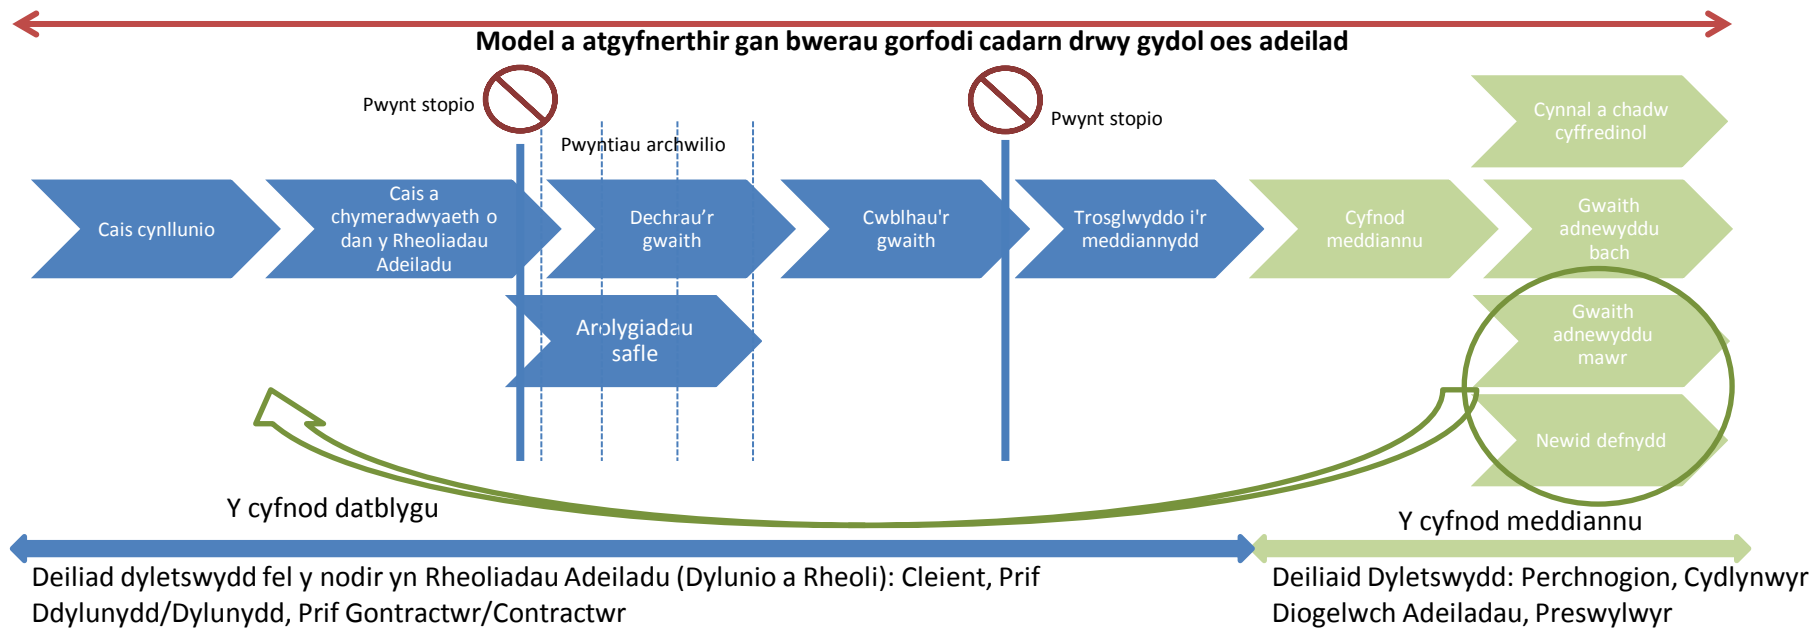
Model a atgyfnerthir gan bwerau gorfodi cadarn drwy gydol oes adeilad

Pwynt stopio

Pwyntiau archwilio

Pwynt stopio

Cynnal a chadw cyffredinol

Cais cynllunio

Cais a chymeradwyaeth o dan y Rheoliadau Adeiladu

Dechrau'r gwaith

Cwblhau'r gwaith

Trosglwyddo i'r meddiannydd

Cyfnod meddiannu

Gwaith adnewyddu bach

Arolygiadau safle

Gwaith adnewyddu mawr

Newid defnydd

Y cyfnod datblygu

Y cyfnod meddiannu

Deiliad dyletswydd fel y nodir yn Rheoliadau Adeiladu (Dylunio a Rheoli): Cleient, Prif Ddylunydd/Dylunydd, Prif Gontractwr/Contractwr

Deiliaid Dyletswydd: Perchnogion, Cydlynwyr Diogelwch Adeiladau, Preswylwyr